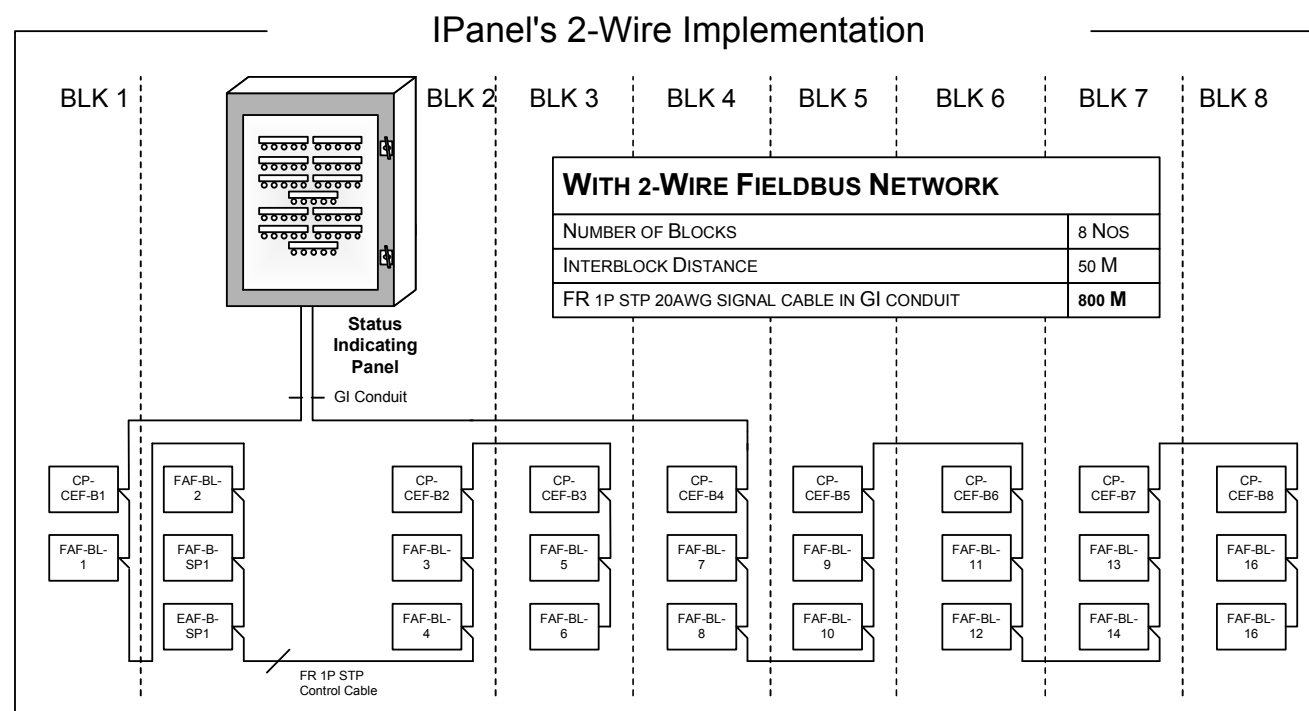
IPanel's 2-Wire Implementation

BLK 1
BLK 2
BLK 3
BLK 4
BLK 5
BLK 6
BLK 7
BLK 8

| WITH 2-WIRE FIELDBUS NETWORK | |
|---|---|
| NUMBER OF BLOCKS | 8 NOS |
| INTERBLOCK DISTANCE | 50 M |
| FR 1P STP 20AWG SIGNAL CABLE IN GI CONDUIT | 800 M |

Status Indicating Panel

GI Conduit

CP-CEF-B1
FAF-BL-1
FAF-BL-2
FAF-B-SP1
EAF-B-SP1
CP-CEF-B2
FAF-BL-3
FAF-BL-4
CP-CEF-B3
FAF-BL-5
FAF-BL-6
CP-CEF-B4
FAF-BL-7
FAF-BL-8
CP-CEF-B5
FAF-BL-9
FAF-BL-10
CP-CEF-B6
FAF-BL-11
FAF-BL-12
CP-CEF-B7
FAF-BL-13
FAF-BL-14
CP-CEF-B8
FAF-BL-16
FAF-BL-16

FR 1P STP Control Cable